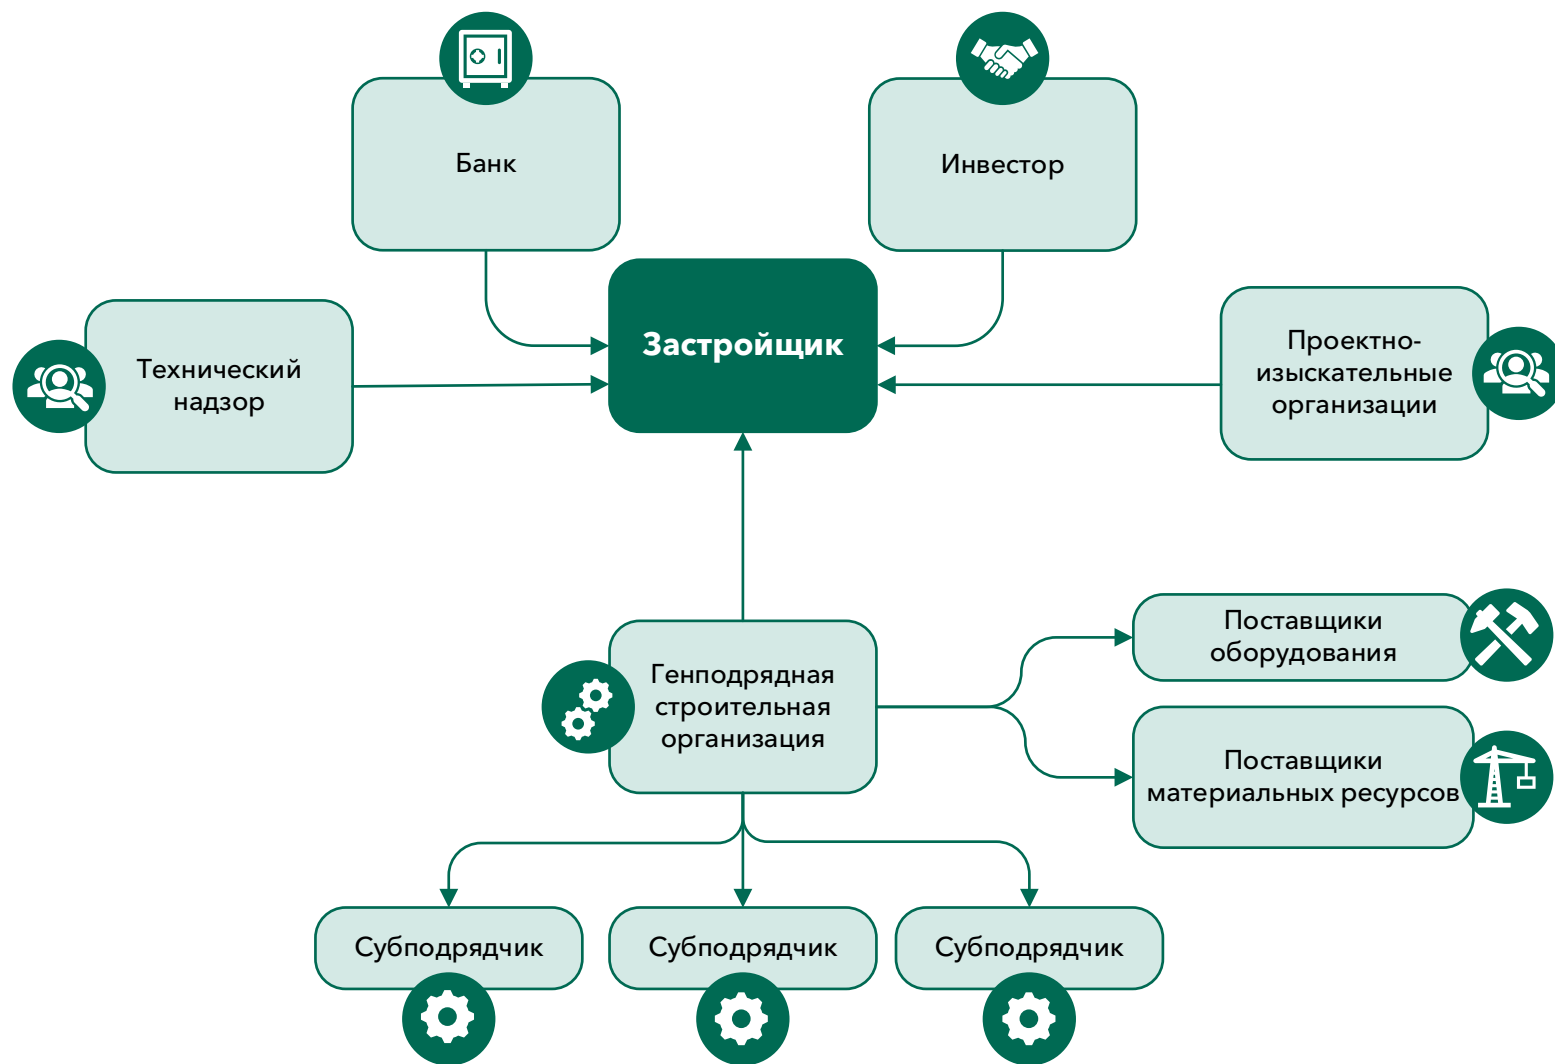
Банк

Инвестор

Технический надзор

Застройщик

Проектно-изыскательные организации

Поставщики оборудования

Генподрядная строительная организация

Поставщики материальных ресурсов

Субподрядчик

Субподрядчик

Субподрядчик